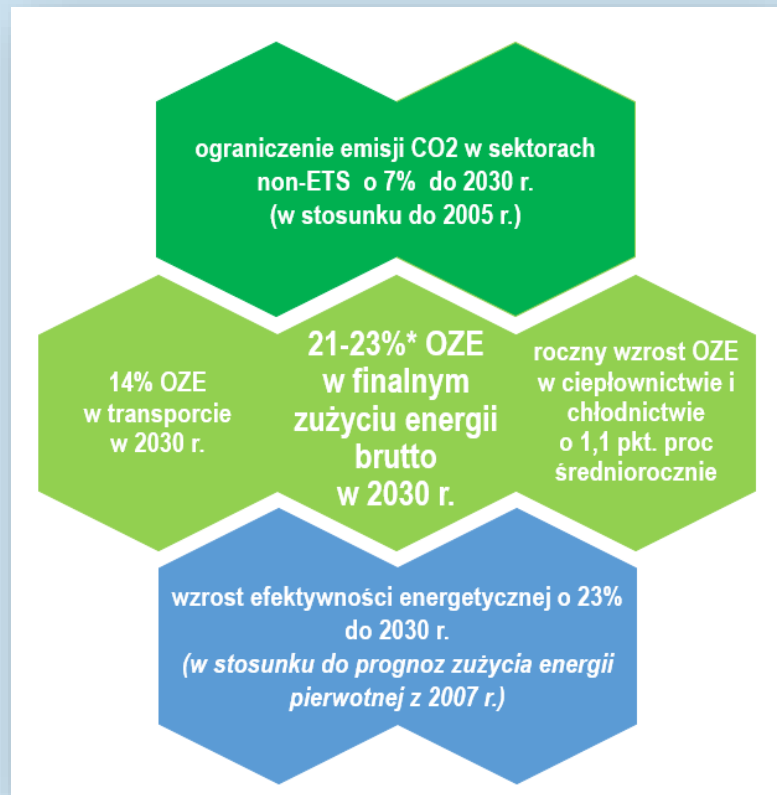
ograniczenie emisji CO2 w sektorach non-ETS o 7% do 2030 r. (w stosunku do 2005 r.)

14% OZE w transporcie w 2030 r.

21-23%* OZE w finalnym zużyciu energii brutto w 2030 r.

roczny wzrost OZE w ciepłownictwie i chłodnictwie o 1,1 pkt. proc średniorocznie

wzrost efektywności energetycznej o 23% do 2030 r.
*(w stosunku do prognoz zużycia energii pierwotnej z 2007 r.)*